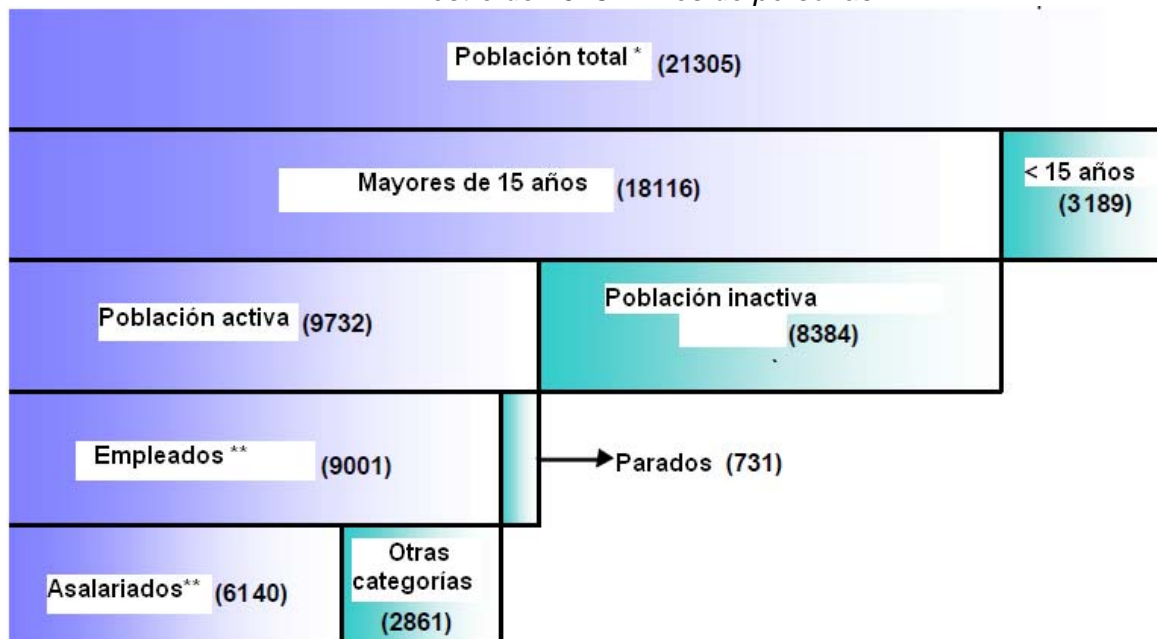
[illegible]

Población total * (21305)

Mayores de 15 años (18116)

< 15 años (3189)

Población activa (9732)

Población inactiva (8384)

Empleados ** (9001)

Parados (731)

Asalariados** (6140)

Otras categorías (2861)